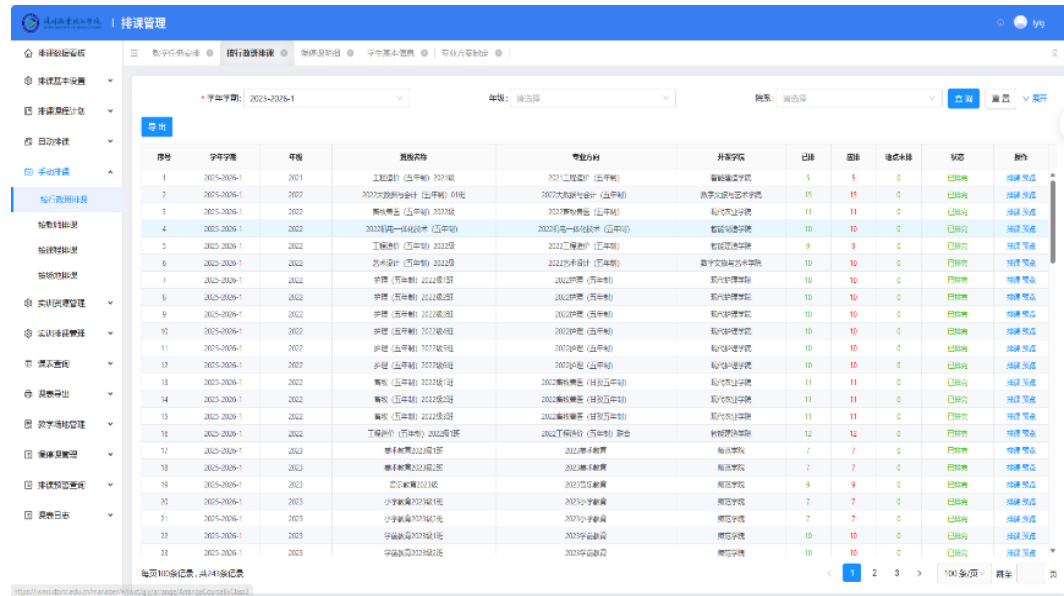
排课管理

排课数据看板
排课基本设置
排课课程计划
自动排课
手动排课
按行政班排课
按教师排课
按班级排课
按场地排课
实训资源管理
实训排课管理
课表查询
课表导出
教学场地管理
课体课管理
排课预警查询
课表日志

数字任务设置 | 按行政班排课 | 课体课排课 | 学生基本信息 | 专业方案维护

* 学年学期: 2025-2026-1　年级: 请选择　院系: 请选择　查询　重置　展开

导出

| 序号 | 学年学期 | 年级 | 班级名称 | 专业方向 | 开课学院 | 已排 | 固排 | 待成未排 | 状态 | 操作 |
|---|---|---|---|---|---|---|---|---|---|---|
| 1 | 2025-2026-1 | 2021 | 工程造价（五年制）2021级 | 2021工程造价（五年制） | 智能建造学院 | 5 | 5 | 0 | 已排完 | 排课 查看 |
| 2 | 2025-2026-1 | 2022 | 2022大数据与会计（五年制）01班 | 2022大数据与会计（五年制） | 数字文旅与艺术学院 | 15 | 15 | 0 | 已排完 | 排课 查看 |
| 3 | 2025-2026-1 | 2022 | 酒店管理（五年制）2022级 | 2022酒店管理（五年制） | 现代商贸学院 | 11 | 11 | 0 | 已排完 | 排课 查看 |
| 4 | 2025-2026-1 | 2022 | 2022机电一体化技术（五年制） | 2022机电一体化技术（五年制） | 智能制造学院 | 10 | 10 | 0 | 已排完 | 排课 查看 |
| 5 | 2025-2026-1 | 2022 | 工程造价（五年制）2022级 | 2022工程造价（五年制） | 智能建造学院 | 9 | 9 | 0 | 已排完 | 排课 查看 |
| 6 | 2025-2026-1 | 2022 | 艺术设计（五年制）2022级 | 2022艺术设计（五年制） | 数字文旅与艺术学院 | 10 | 10 | 0 | 已排完 | 排课 查看 |
| 7 | 2025-2026-1 | 2022 | 护理（五年制）2022级1班 | 2022护理（五年制） | 现代护理学院 | 10 | 10 | 0 | 已排完 | 排课 查看 |
| 8 | 2025-2026-1 | 2022 | 护理（五年制）2022级2班 | 2022护理（五年制） | 现代护理学院 | 10 | 10 | 0 | 已排完 | 排课 查看 |
| 9 | 2025-2026-1 | 2022 | 护理（五年制）2022级3班 | 2022护理（五年制） | 现代护理学院 | 10 | 10 | 0 | 已排完 | 排课 查看 |
| 10 | 2025-2026-1 | 2022 | 护理（五年制）2022级4班 | 2022护理（五年制） | 现代护理学院 | 10 | 10 | 0 | 已排完 | 排课 查看 |
| 11 | 2025-2026-1 | 2022 | 护理（五年制）2022级5班 | 2022护理（五年制） | 现代护理学院 | 10 | 10 | 0 | 已排完 | 排课 查看 |
| 12 | 2025-2026-1 | 2022 | 护理（五年制）2022级6班 | 2022护理（五年制） | 现代护理学院 | 10 | 10 | 0 | 已排完 | 排课 查看 |
| 13 | 2025-2026-1 | 2022 | 商务（五年制）2022级1班 | 2022商務英语（贯通五年制） | 现代商贸学院 | 11 | 11 | 0 | 已排完 | 排课 查看 |
| 14 | 2025-2026-1 | 2022 | 商务（五年制）2022级2班 | 2022商務英语（贯通五年制） | 现代商贸学院 | 11 | 11 | 0 | 已排完 | 排课 查看 |
| 15 | 2025-2026-1 | 2022 | 商务（五年制）2022级3班 | 2022商務英语（贯通五年制） | 现代商贸学院 | 11 | 11 | 0 | 已排完 | 排课 查看 |
| 16 | 2025-2026-1 | 2022 | 工程造价（五年制）2022级1班 | 2022工程造价（五年制）联合 | 智能建造学院 | 12 | 12 | 0 | 已排完 | 排课 查看 |
| 17 | 2025-2026-1 | 2023 | 学前教育2023级1班 | 2023学前教育 | 师范学院 | 7 | 7 | 0 | 已排完 | 排课 查看 |
| 18 | 2025-2026-1 | 2023 | 学前教育2023级2班 | 2023学前教育 | 师范学院 | 7 | 7 | 0 | 已排完 | 排课 查看 |
| 19 | 2025-2026-1 | 2023 | 音乐教育2023级 | 2023音乐教育 | 师范学院 | 9 | 9 | 0 | 已排完 | 排课 查看 |
| 20 | 2025-2026-1 | 2023 | 小学教育2023级1班 | 2023小学教育 | 师范学院 | 7 | 7 | 0 | 已排完 | 排课 查看 |
| 21 | 2025-2026-1 | 2023 | 小学教育2023级2班 | 2023小学教育 | 师范学院 | 7 | 7 | 0 | 已排完 | 排课 查看 |
| 22 | 2025-2026-1 | 2023 | 学前教育2023级1班 | 2023学前教育 | 师范学院 | 10 | 10 | 0 | 已排完 | 排课 查看 |
| 23 | 2025-2026-1 | 2023 | 学前教育2023级2班 | 2023学前教育 | 师范学院 | 10 | 10 | 0 | 已排完 | 排课 查看 |

每页100条记录，共243条记录

1 2 3 > 100条/页 前往 页